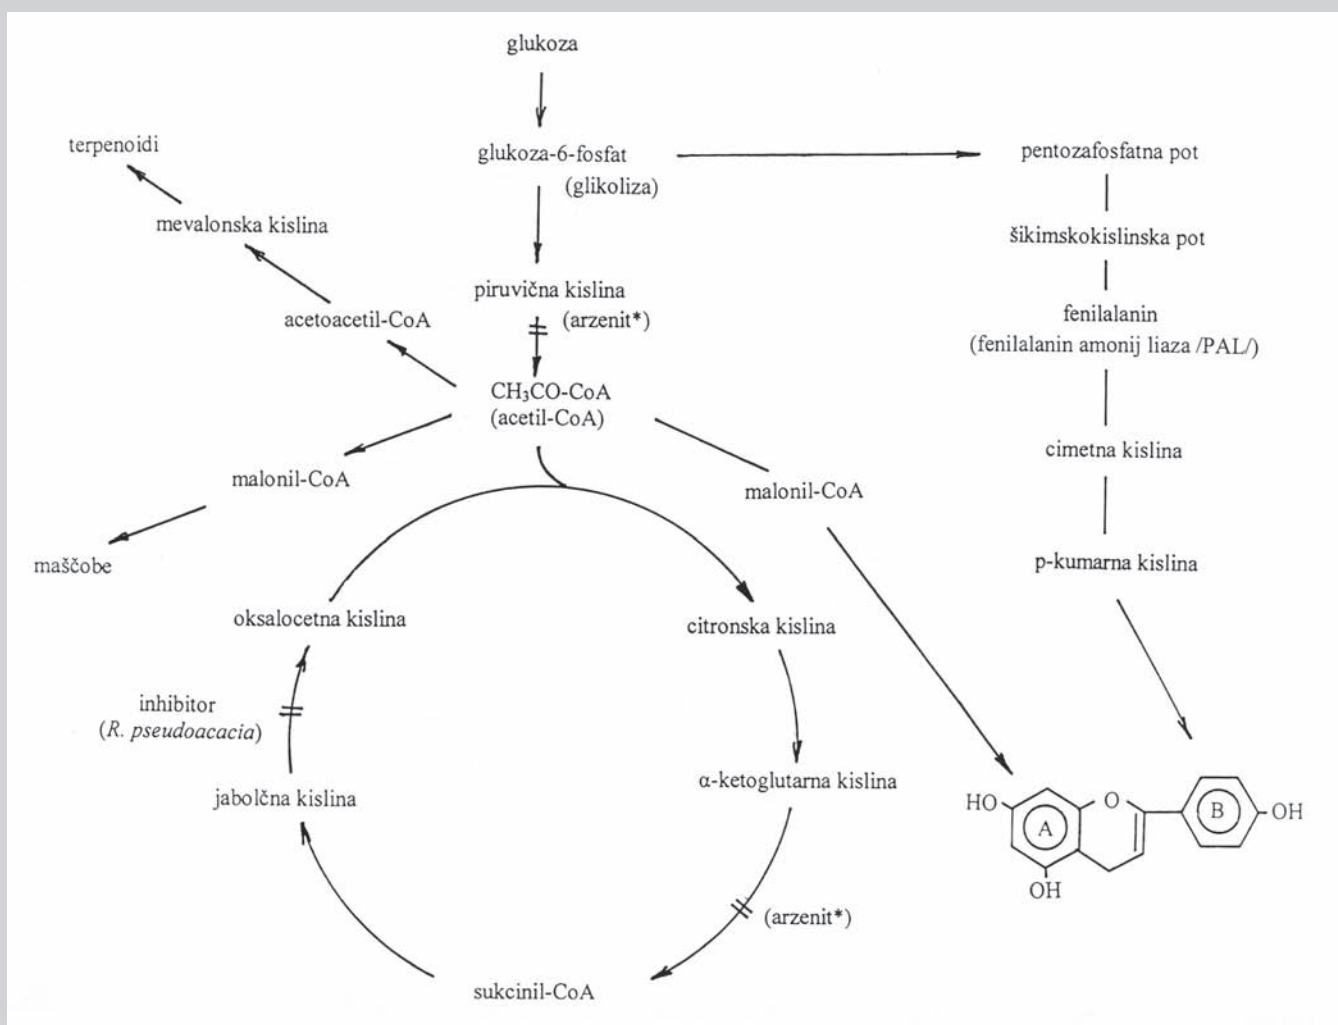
glukoza

terpenoidi

glukoza-6-fosfat
(glikoliza)

pentozafosfatna pot

mevalonska kislina

šikimskokislinska pot

piruvična kislina
(arzenit*)

fenilalanin
(fenilalanin amonij liaza /PAL/)

acetoacetil-CoA

$CH_3CO$-CoA
(acetil-CoA)

cimetna kislina

malonil-CoA

malonil-CoA

maščobe

p-kumarna kislina

oksalocetna kislina

citronska kislina

inhibitor
(*R. pseudoacacia*)

α-ketoglutarna kislina

jabolčna kislina

HO

O

A

B

OH

OH

(arzenit*)

sukcinil-CoA